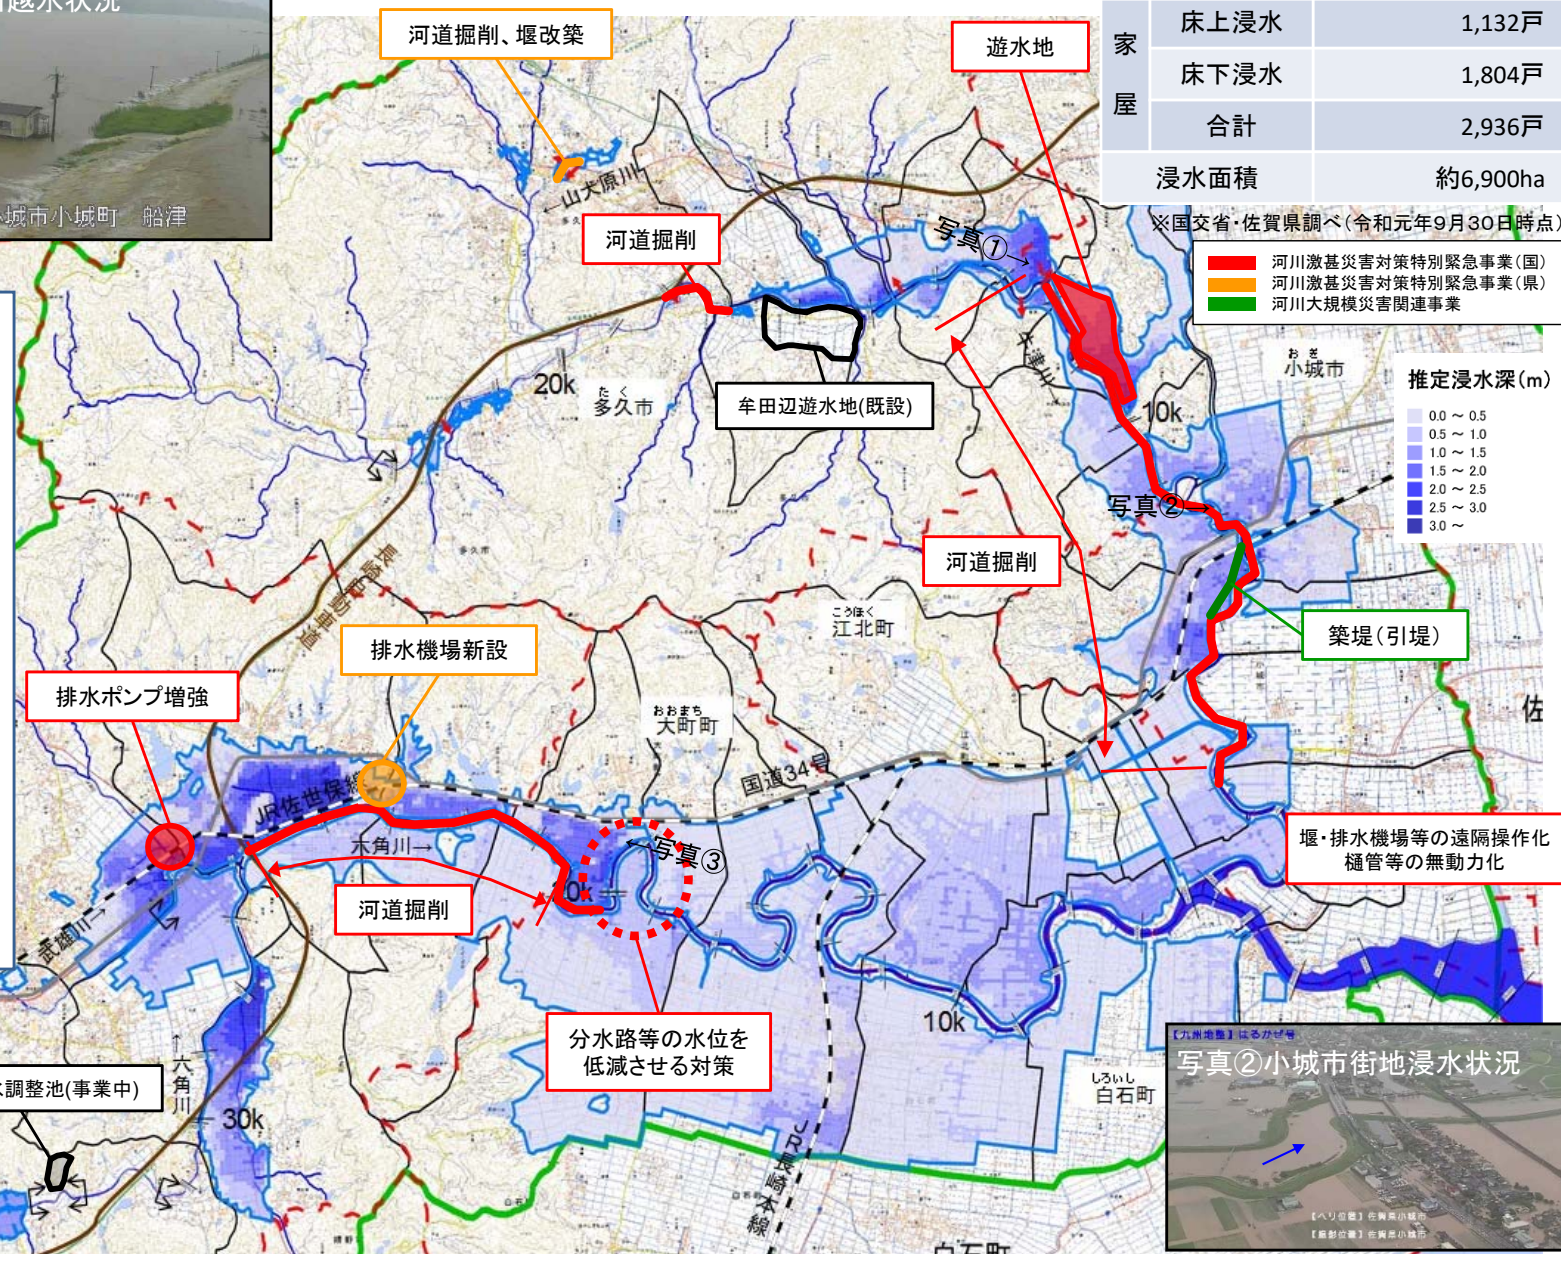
越水状況
城市小城町　船津

河道掘削、堰改築
遊水地

| 家屋 | 床上浸水 | 1,132戸 |
|---|---|---|
| | 床下浸水 | 1,804戸 |
| | 合計 | 2,936戸 |
| 浸水面積 | | 約6,900ha |

※国交省・佐賀県調べ（令和元年9月30日時点）

河川激甚災害対策特別緊急事業（国）
河川激甚災害対策特別緊急事業（県）
河川大規模災害関連事業

推定浸水深（m）
0.0 ～ 0.5
0.5 ～ 1.0
1.0 ～ 1.5
1.5 ～ 2.0
2.0 ～ 2.5
2.5 ～ 3.0
3.0 ～

←山犬原川
河道掘削
写真①→
牟田辺遊水地(既設)
20k
多久市
小城市
10k
写真②→
河道掘削
築堤（引堤）
江北町
排水機場新設
排水ポンプ増強
大町町
国道34号
JR佐世保線
牛津川
長崎自動車道
佐
堰・排水機場等の遠隔操作化
樋管等の無動力化
六角川→
←写真③
河道掘削
10k
武雄川→
分水路等の水位を
低減させる対策
10k
白石町
調整池(事業中)
↑六角川
30k
JR長崎本線
写真②小城市街地浸水状況
白石町